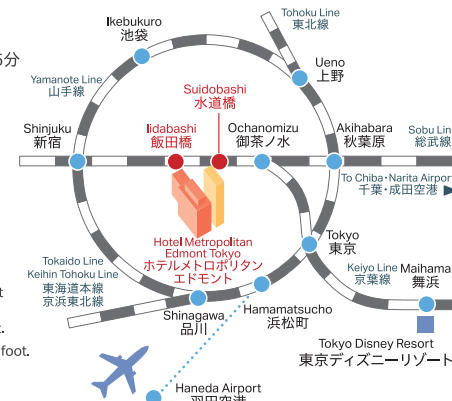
5分

Ikebukuro
池袋

Tohoku Line
東北線

Ueno
上野

Yamanote Line
山手線

Suidobashi
水道橋

Shinjuku
新宿

Iidabashi
飯田橋

Ochanomizu
御茶ノ水

Akihabara
秋葉原

Sobu Line
総武線

To Chiba・Narita Airport
千葉・成田空港

Tokyo
東京

Hotel Metropolitan
Edmont Tokyo
ホテルメトロポリタン
エドモント

Tokaido Line
Keihin Tohoku Line
東海道本線
京浜東北線

Keiyo Line
京葉線

Maihama
舞浜

Shinagawa
品川

Hamamatsucho
浜松町

Tokyo Disney Resort
東京ディズニーリゾート

t

foot.

Haneda Airport
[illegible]